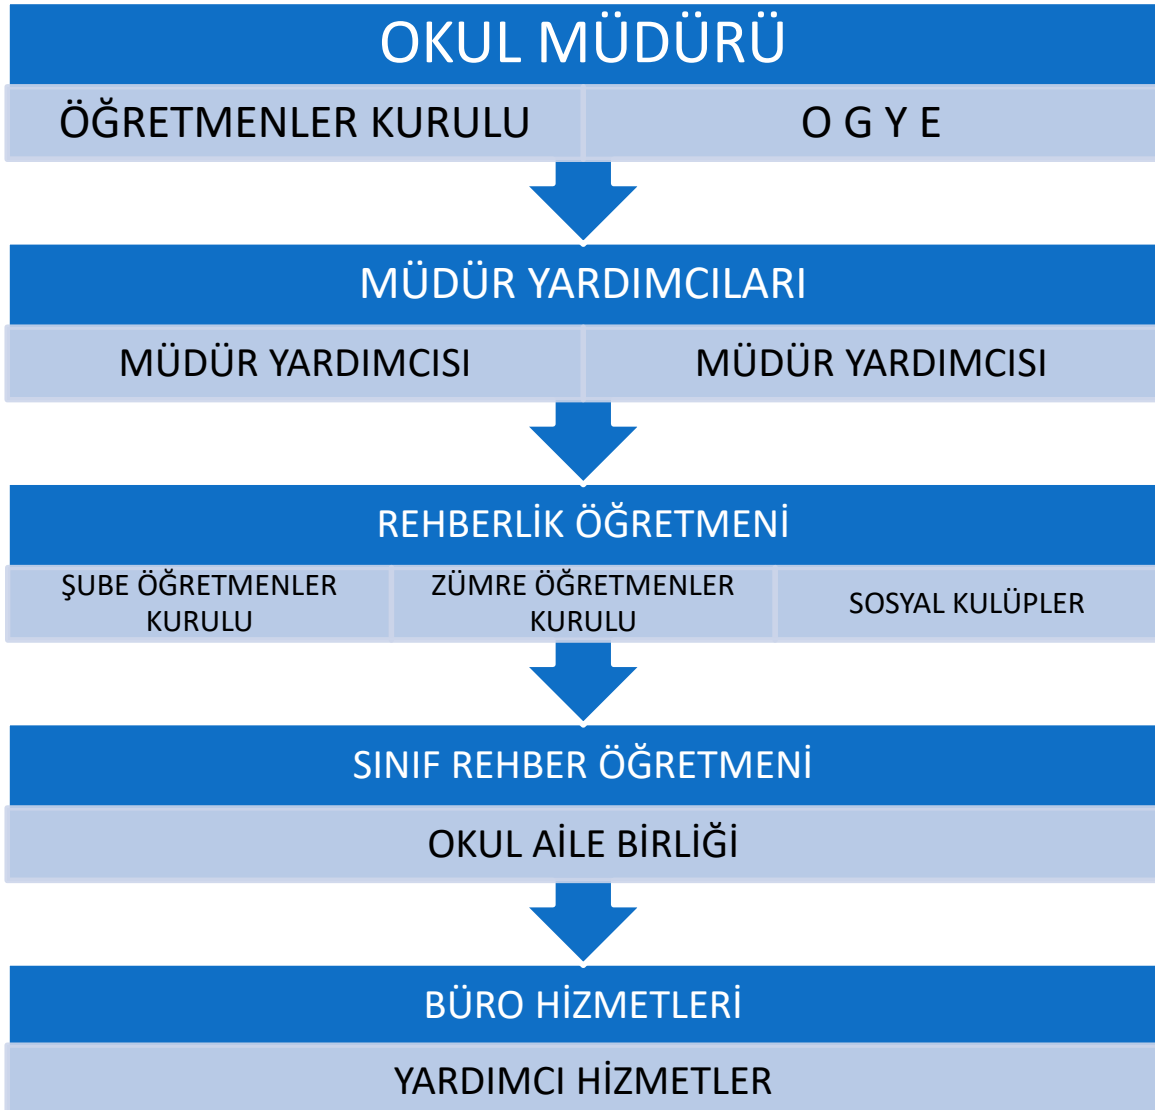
OKUL MÜDÜRÜ

ÖĞRETMENLER KURULU

O G Y E

MÜDÜR YARDIMCILARI

MÜDÜR YARDIMCISI

MÜDÜR YARDIMCISI

REHBERLİK ÖĞRETMENİ

ŞUBE ÖĞRETMENLER KURULU

ZÜMRE ÖĞRETMENLER KURULU

SOSYAL KULÜPLER

SINIF REHBER ÖĞRETMENİ

OKUL AİLE BİRLİĞİ

BÜRO HİZMETLERİ

YARDIMCI HİZMETLER